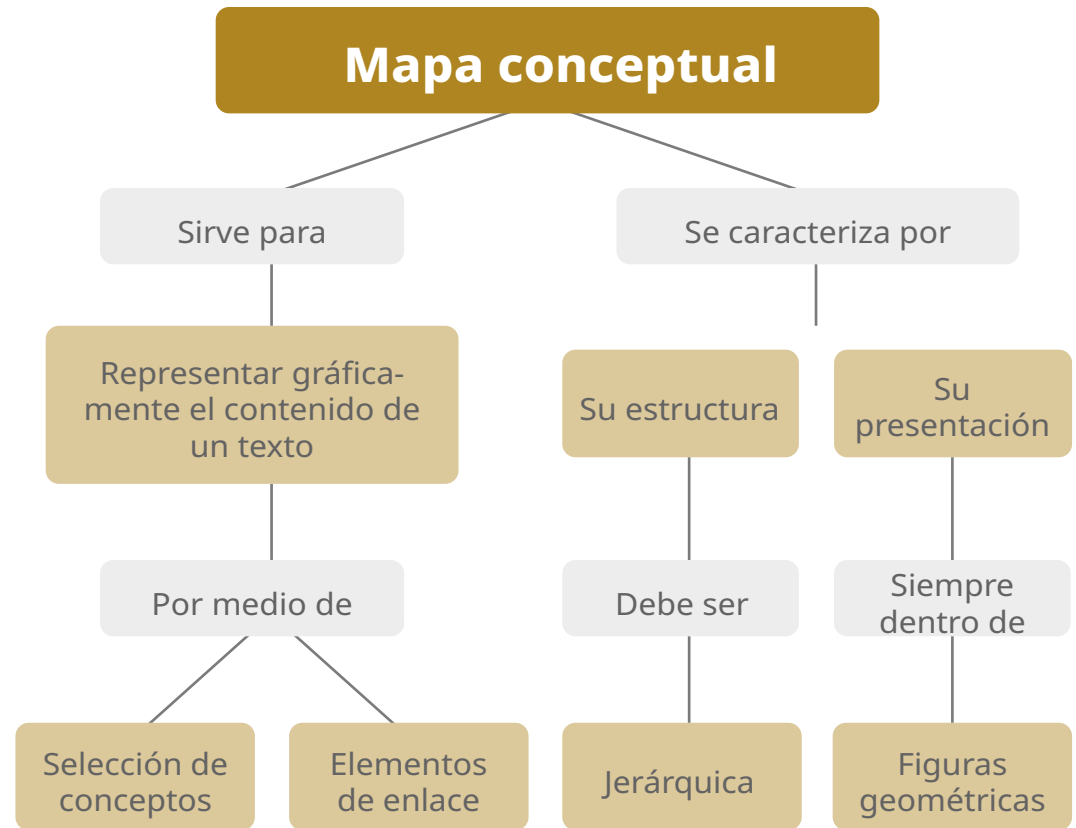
Mapa conceptual

Sirve para

Representar gráficamente el contenido de un texto

Por medio de

Selección de conceptos

Elementos de enlace

Se caracteriza por

Su estructura

Debe ser

Jerárquica

Su presentación

Siempre dentro de

Figuras geométricas